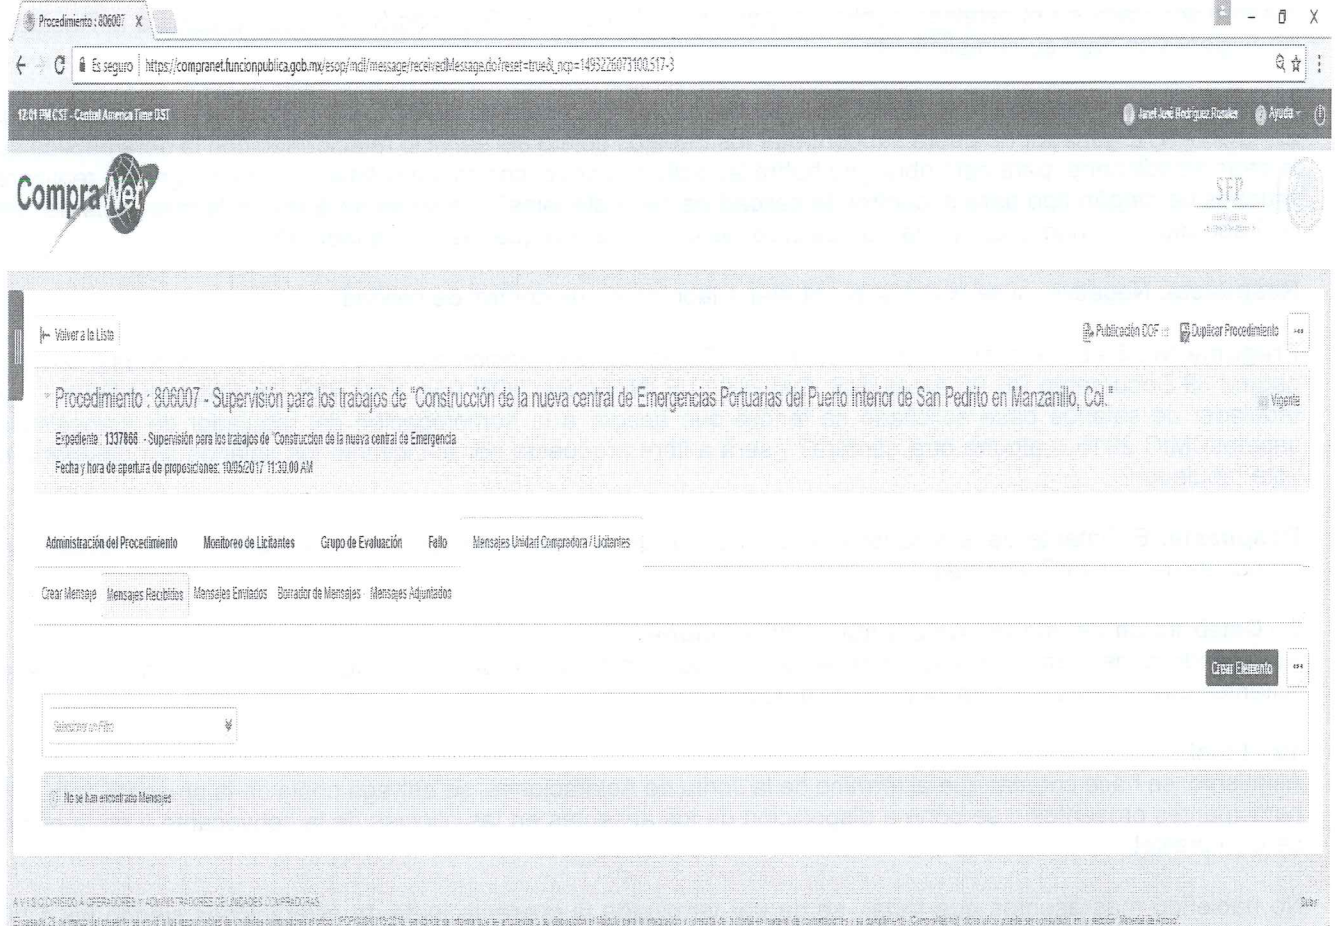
Procedimiento : 806007 X

Es seguro | https://compranet.funcionpublica.gob.mx/esop/mdl/message/receivedMessage.do?reset=true&_ncp=1495226073100.517-3

12:01 PM CST - Central America Time DST

Janet José Rodríguez Rosales Ayuda

CompraNet

SFP

Volver a la Lista

Publicación DOF Duplicar Procedimiento

Procedimiento : 806007 - Supervisión para los trabajos de "Construcción de la nueva central de Emergencias Portuarias del Puerto interior de San Pedrito en Manzanillo, Col."

Vigente

Expediente : 1337866 - Supervisión para los trabajos de "Construcción de la nueva central de Emergencia

Fecha y hora de apertura de proposiciones: 10/05/2017 11:30:00 AM

Administración del Procedimiento Monitoreo de Licitantes Grupo de Evaluación Fallo Mensajes Unidad Compradora / Licitantes

Crear Mensaje Mensajes Recibidos Mensajes Enviados Borrador de Mensajes Mensajes Adjuntados

Crear Elemento

Seleccionar un Filtro

No se han encontrado Mensajes

AVISO DIRIGIDO A OPERADORES Y ADMINISTRADORES DE UNIDADES COMPRADORAS

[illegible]

Subir